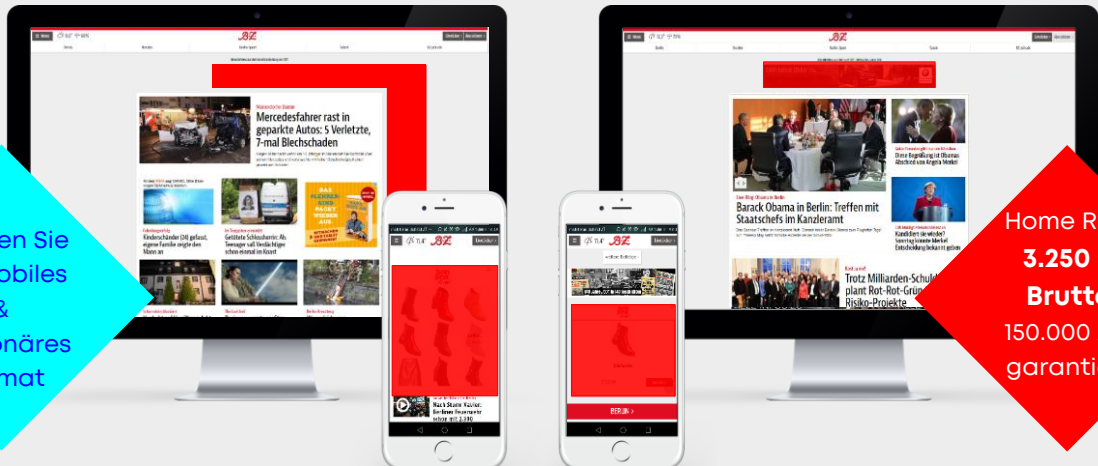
en Sie
obiles
&
onäres
mat

Home R
3.250
Brutt
150.000
garanti

B.Z.

Mercedesfahrer rast in geparkte Autos: 5 Verletzte, 7-mal Blechschaden

Kinderschänder (36) gefasst, eigene Familie zeigte den Mann an

Getötete Schülerin: Als Teenager soll Verdächtiger schon einmal im Knast

Barack Obama in Berlin: Treffen mit Staatschefs im Kanzleramt

Ohne Begrüßung ist Obamas Abschied von Angela Merkel

Trotz Milliarden-Schuld plant Rot-Rot-Grün Risiko-Projekte

Nach Sturm Xavier: Berliner Feuerwehr

BERLIN ›